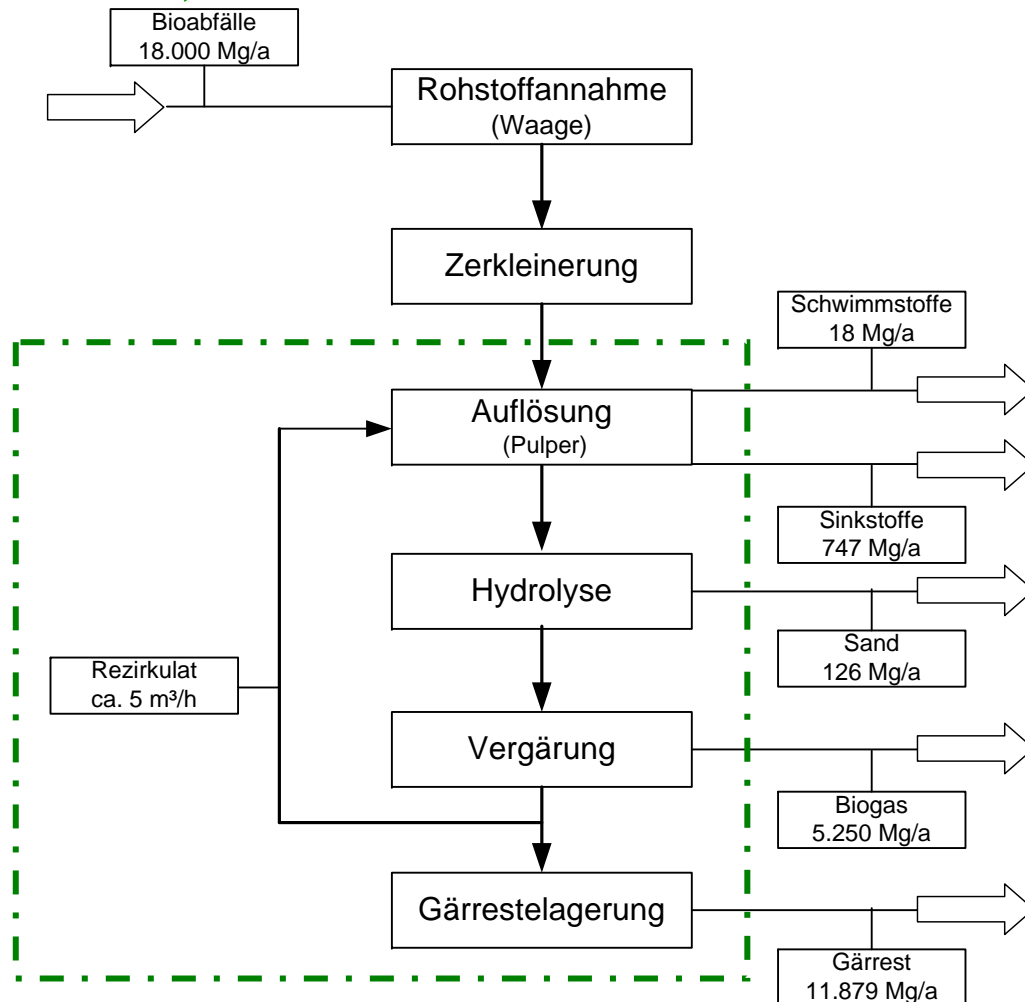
Bioabfälle
18.000 Mg/a

Rohstoffannahme
(Waage)

Zerkleinerung

Schwimmstoffe
18 Mg/a

Auflösung
(Pulper)

Sinkstoffe
747 Mg/a

Hydrolyse

Sand
126 Mg/a

Rezirkulat
ca. 5 m³/h

Vergärung

Biogas
5.250 Mg/a

Gärrestelagerung

Gärrest
11.879 Mg/a